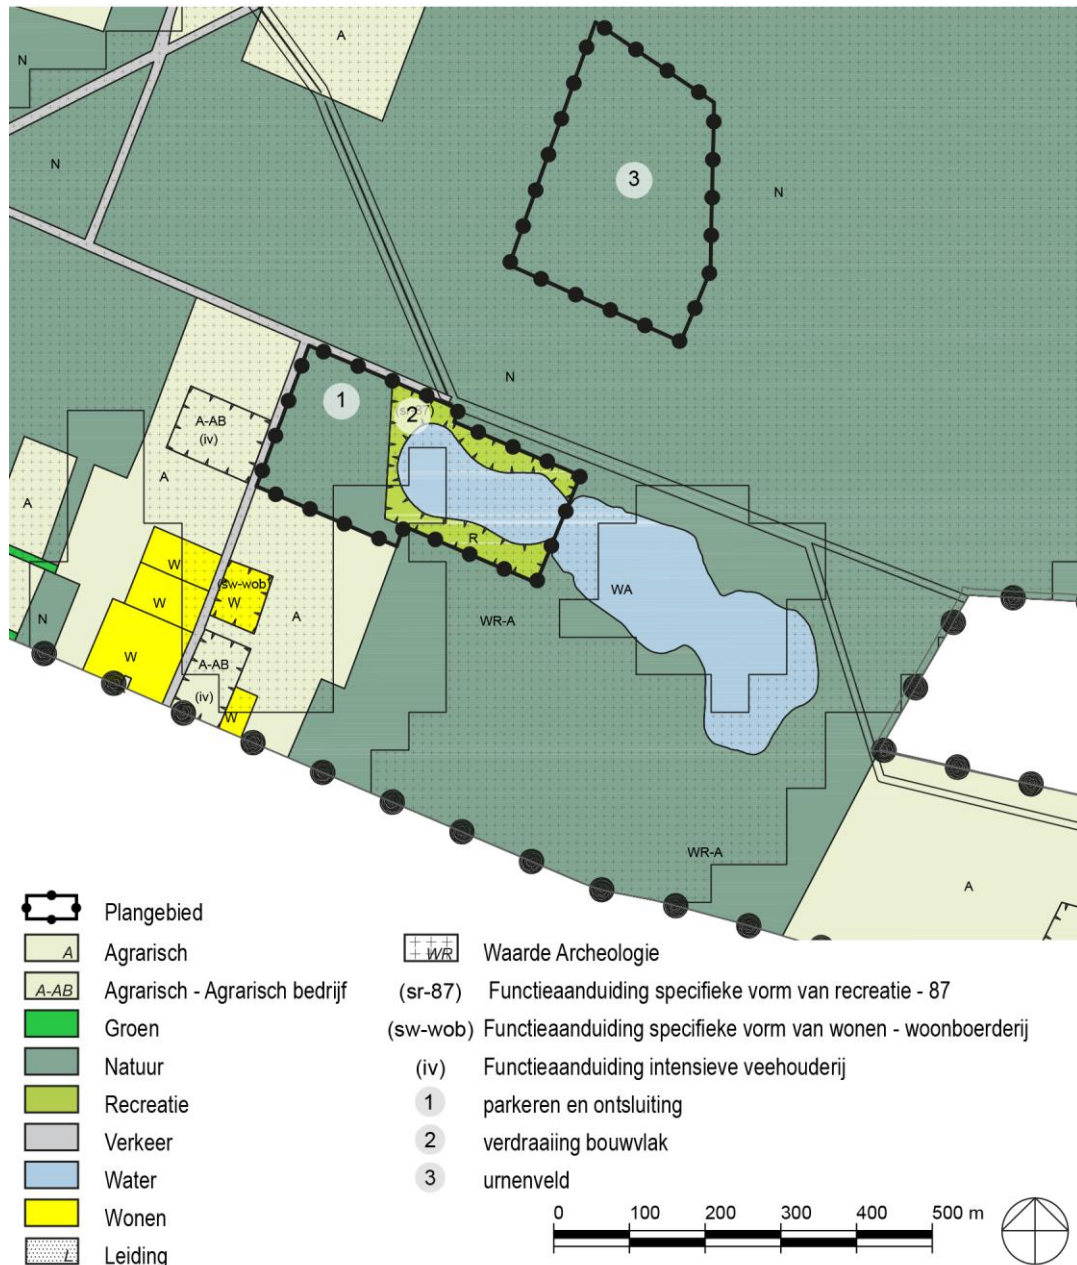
A
N
N
3
N
N
1
2
(sr-87)
A-AB
(iv)
A
A
R
W
W
(sw-wob)
W
A
WA
N
W
A-AB
(iv)
W
WR-A
WR-A
A

Plangebied
A Agrarisch
A-AB Agrarisch - Agrarisch bedrijf
Groen
Natuur
Recreatie
Verkeer
Water
Wonen
L Leiding

WR Waarde Archeologie
(sr-87) Functieaanduiding specifieke vorm van recreatie - 87
(sw-wob) Functieaanduiding specifieke vorm van wonen - woonboerderij
(iv) Functieaanduiding intensieve veehouderij
1 parkeren en ontsluiting
2 verdraaiing bouwvlak
3 urnenveld

0 100 200 300 400 500 m